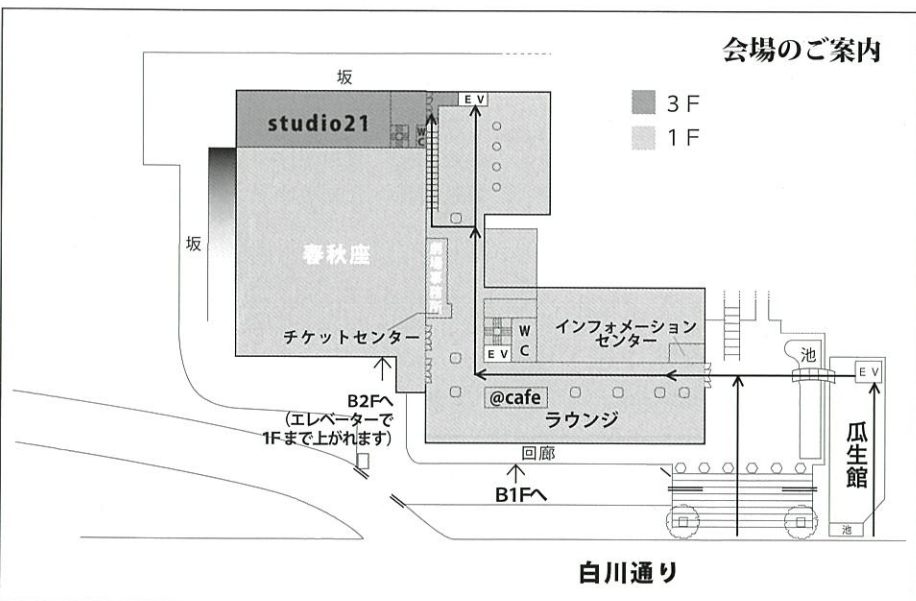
会場のご案内

3F
1F

坂

studio21

EV
WC

坂

春秋座

チケットセンター

EV
WC

インフォメーションセンター

池

EV

B2Fへ
(エレベーターで1Fまで上がれます)

@cafe

ラウンジ

回廊

B1Fへ

瓜生館

池

白川通り